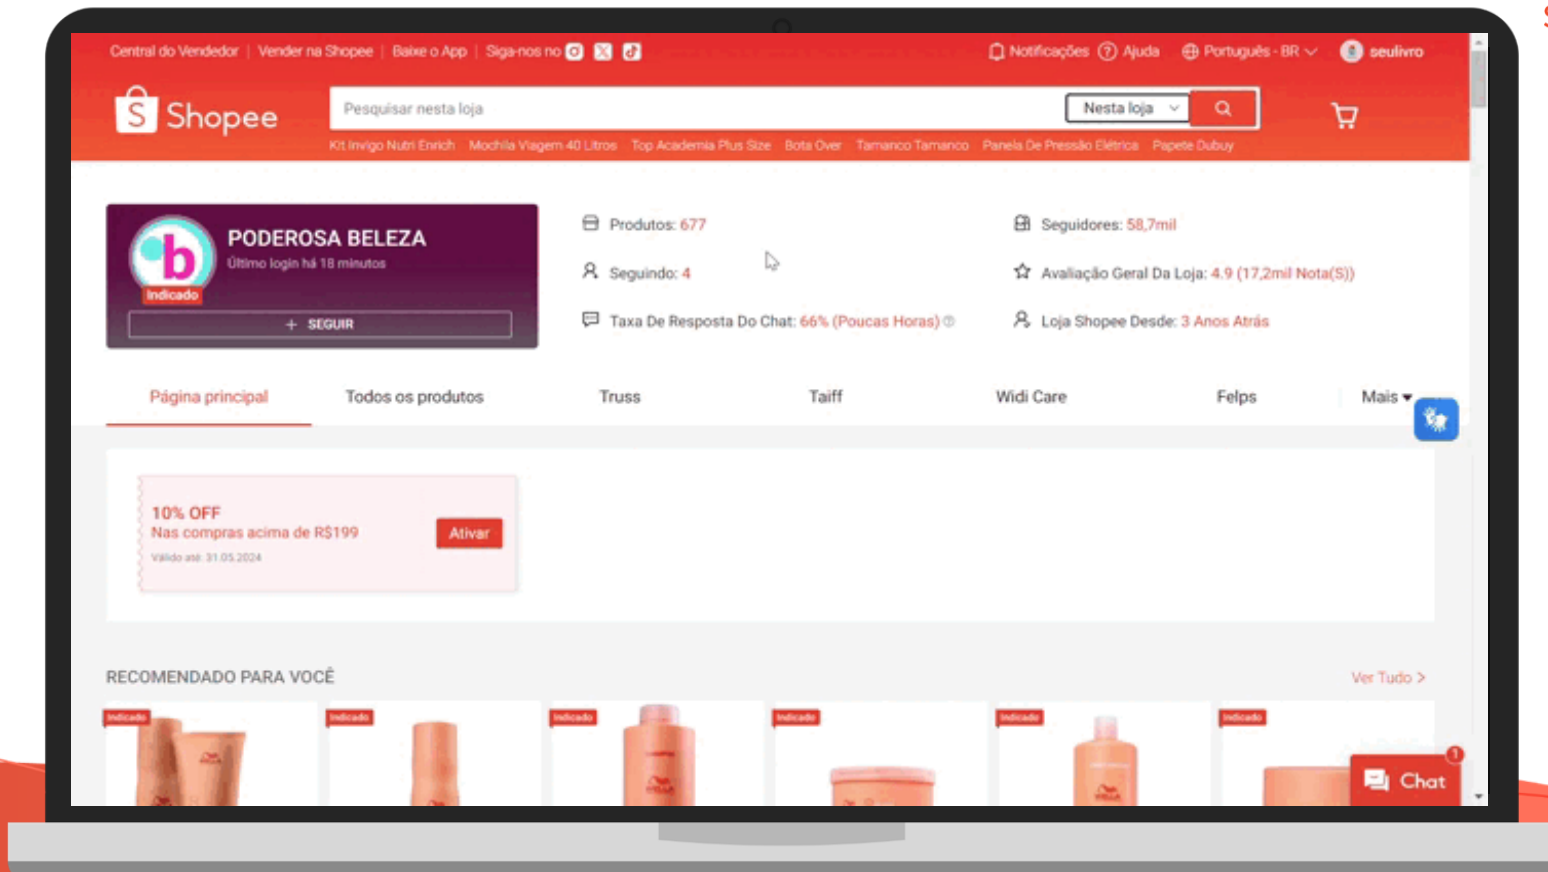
Central do Vendedor | Vender na Shopee | Baixe o App | Siga-nos no

Notificações Ajuda Português - BR seulivro

Shopee

Pesquisar nesta loja

Nesta loja

Kit Invigo Nutri Enrich Mochila Viagem 40 Litros Top Academia Plus Size Bota Over Tamanco Tamanco Panela De Pressão Elétrica Papete Dubuy

b

PODEROSA BELEZA
Último login há 18 minutos

Indicado

+ SEGUIR

Produtos: 677

Seguindo: 4

Taxa De Resposta Do Chat: 66% (Poucas Horas)

Seguidores: 58,7mil

Avaliação Geral Da Loja: 4.9 (17,2mil Nota(S))

Loja Shopee Desde: 3 Anos Atrás

Página principal | Todos os produtos | Truss | Taiff | Widi Care | Felps | Mais

10% OFF
Nas compras acima de R$199
Válido até: 31.05.2024

Ativar

RECOMENDADO PARA VOCÊ

Ver Tudo >

Indicado Indicado Indicado Indicado Indicado Indicado

Chat

1